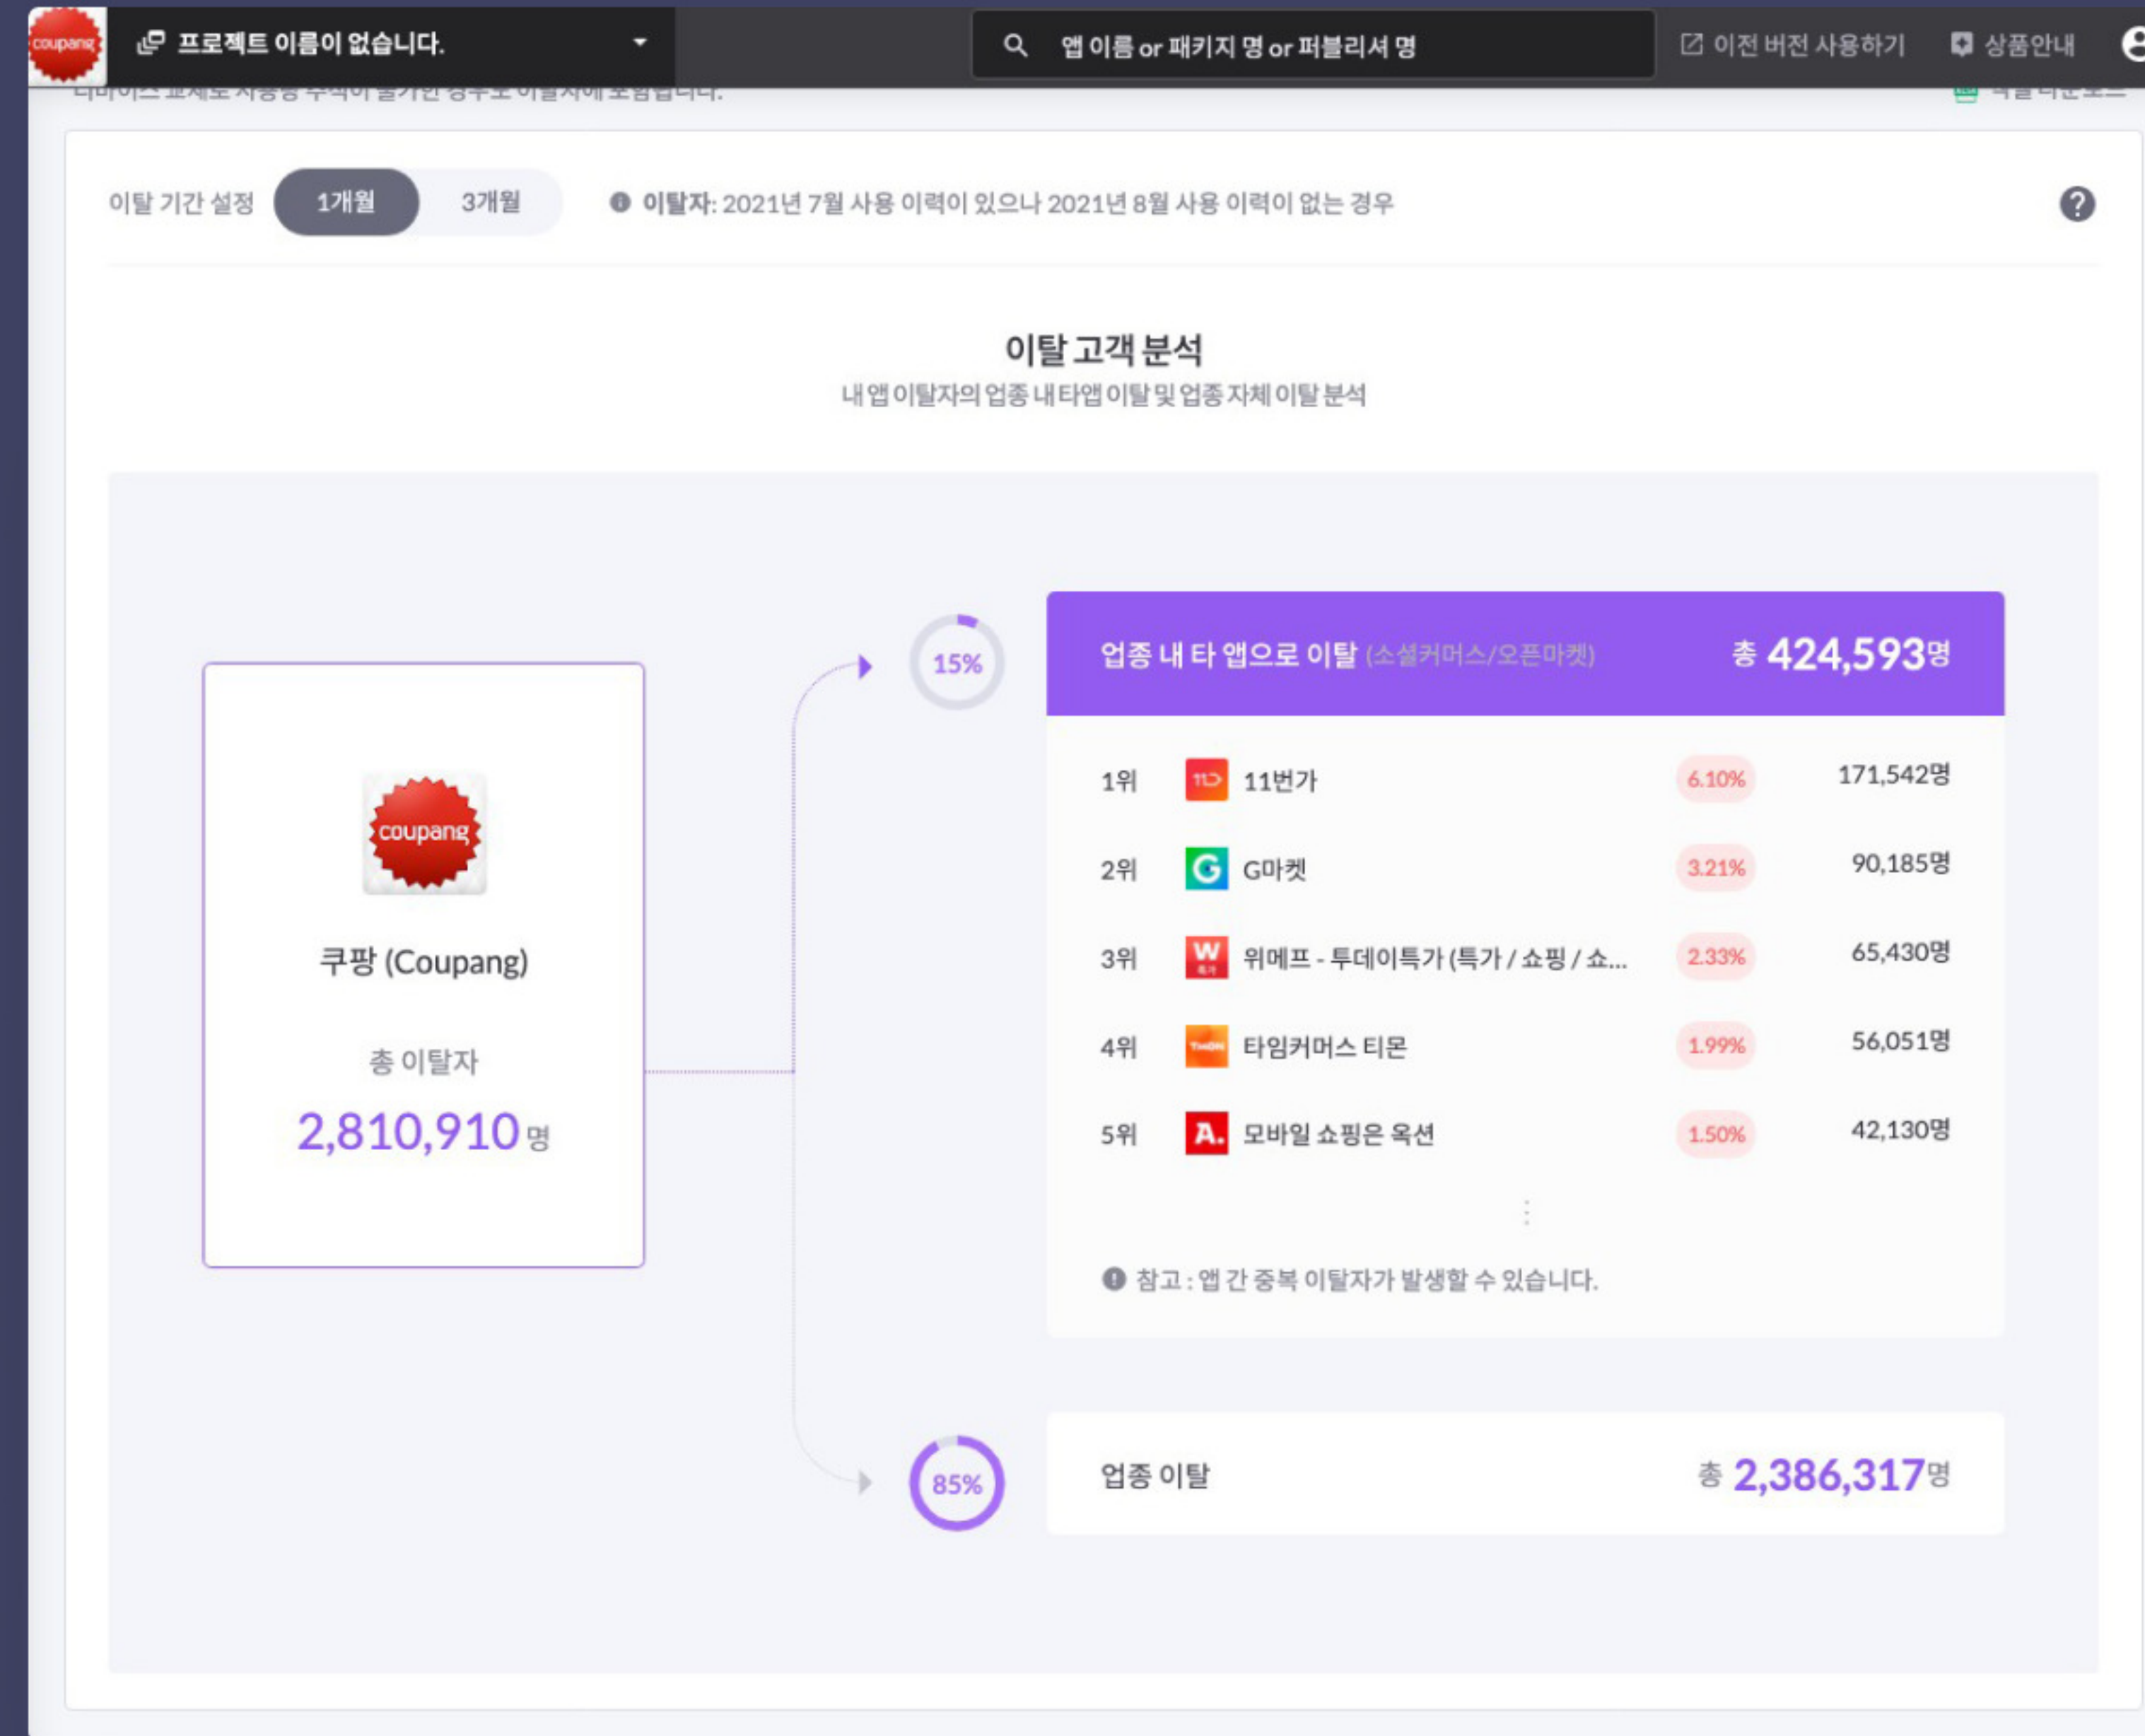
coupang 프로젝트 이름이 없습니다.

앱 이름 or 패키지 명 or 퍼블리셔 명

이전 버전 사용하기 상품안내

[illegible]

이탈 기간 설정 1개월 3개월 이탈자: 2021년 7월 사용 이력이 있으나 2021년 8월 사용 이력이 없는 경우

?

이탈 고객 분석

내 앱 이탈자의 업종 내 타앱 이탈 및 업종 자체 이탈 분석

coupang

쿠팡 (Coupang)

총 이탈자

2,810,910명

15%

업종 내 타 앱으로 이탈 (소셜커머스/오픈마켓) 총 424,593명

| | | | |
|---|---|---|---|
| 1위 | 11번가 | 6.10% | 171,542명 |
| 2위 | G마켓 | 3.21% | 90,185명 |
| 3위 | 위메프 - 투데이특가 (특가 / 쇼핑 / 쇼... | 2.33% | 65,430명 |
| 4위 | 타임커머스 티몬 | 1.99% | 56,051명 |
| 5위 | 모바일 쇼핑은 옥션 | 1.50% | 42,130명 |

참고 : 앱 간 중복 이탈자가 발생할 수 있습니다.

85%

업종 이탈 총 2,386,317명